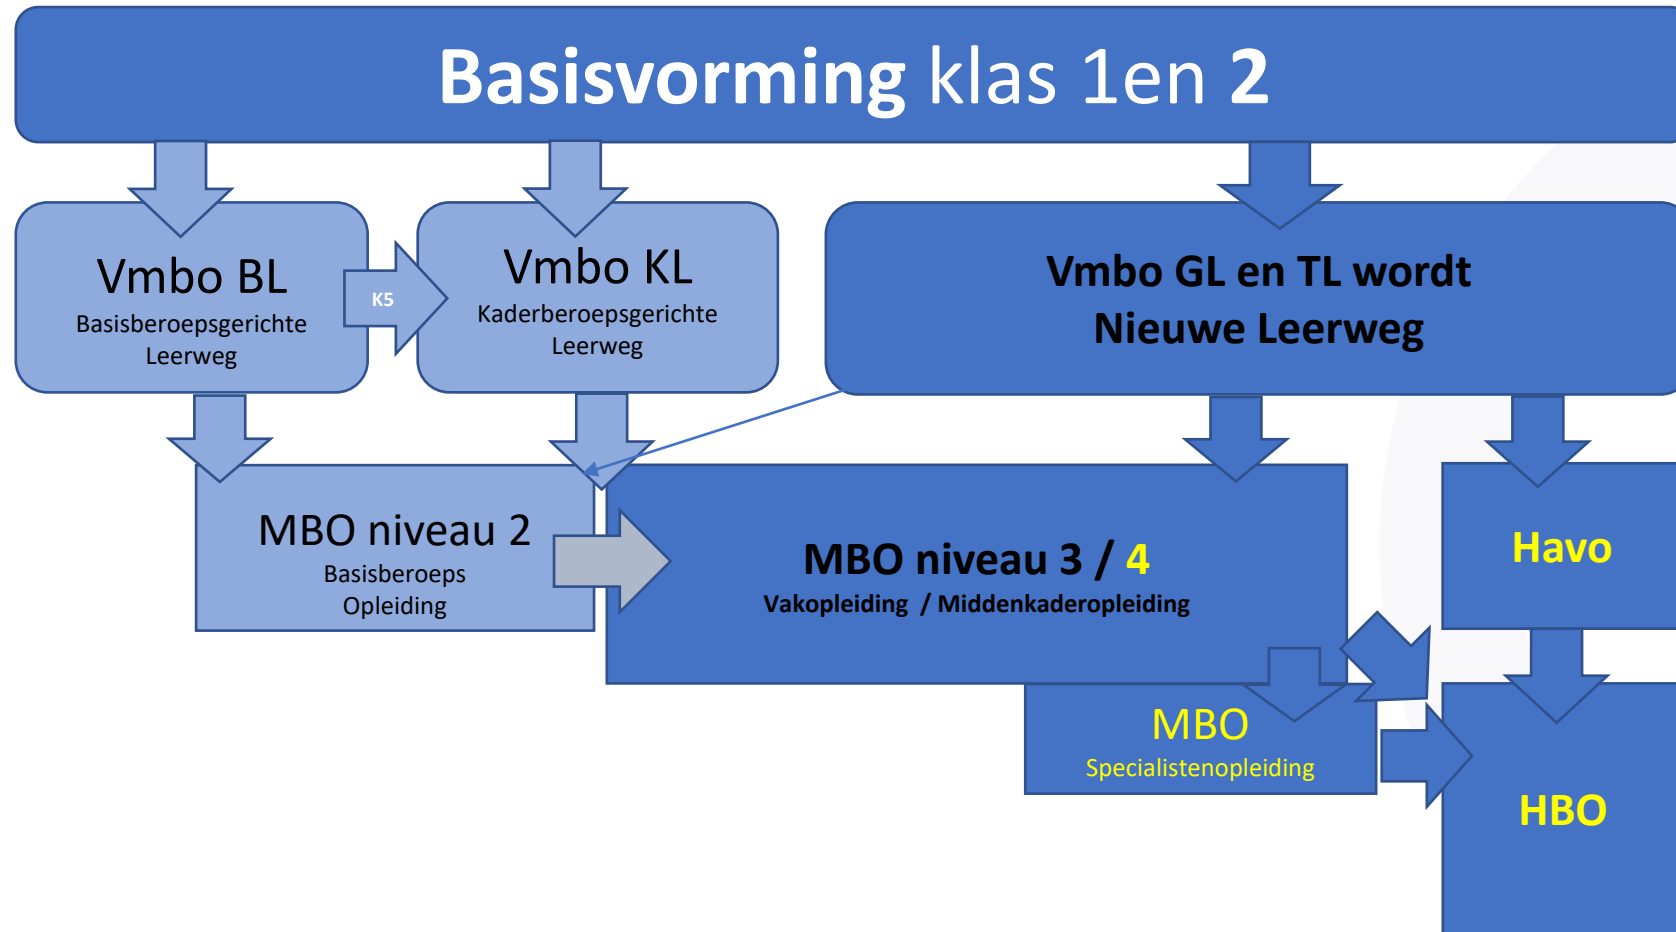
Basisvorming klas 1en 2

Vmbo BL
Basisberoepsgerichte Leerweg

K5

Vmbo KL
Kaderberoepsgerichte Leerweg

Vmbo GL en TL wordt
Nieuwe Leerweg

MBO niveau 2
Basisberoeps Opleiding

MBO niveau 3 / 4
Vakopleiding / Middenkaderopleiding

Havo

MBO
Specialistenopleiding

HBO